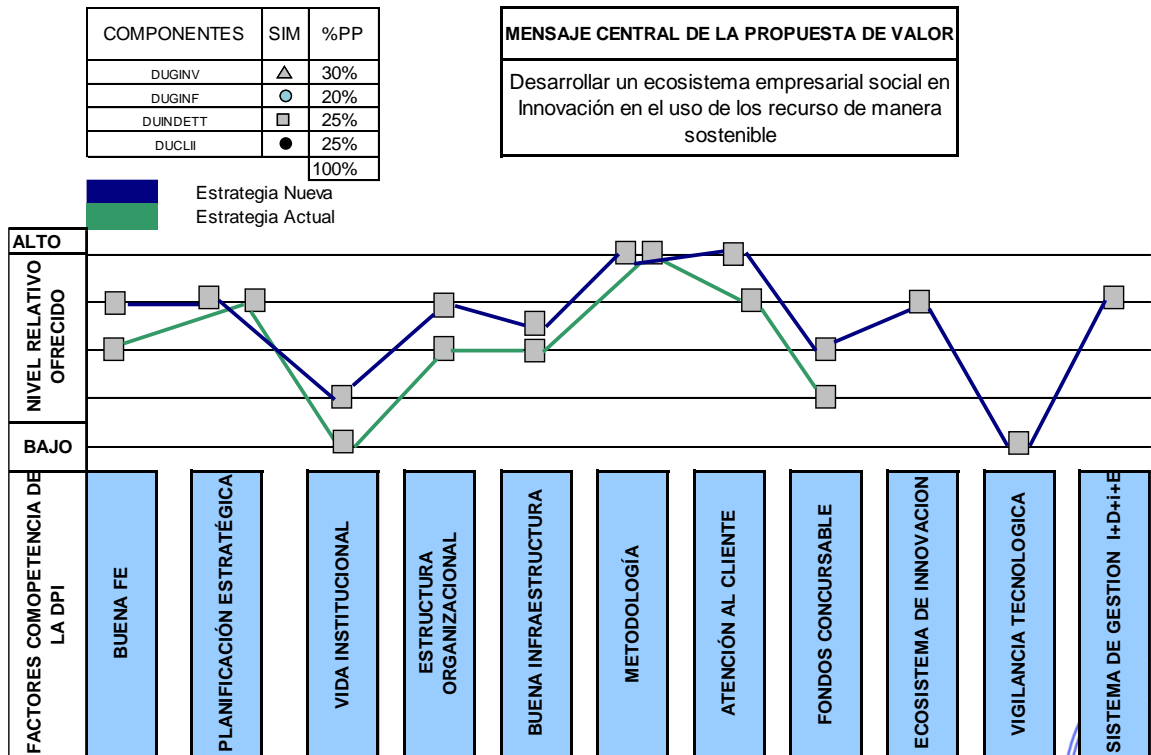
| COMPONENTES | SIM | %PP |
|---|---|---|
| DUGINV | △ | 30% |
| DUGINF | ○ | 20% |
| DUINDETT | □ | 25% |
| DUCLII | ● | 25% |
| | | 100% |

MENSAJE CENTRAL DE LA PROPUESTA DE VALOR

Desarrollar un ecosistema empresarial social en Innovación en el uso de los recurso de manera sostenible

Estrategia Nueva
Estrategia Actual

ALTO
NIVEL RELATIVO OFRECIDO
BAJO

FACTORES COMOPETENCIA DE LA DPI

BUENA FE
PLANIFICACIÓN ESTRATÉGICA
VIDA INSTITUCIONAL
ESTRUCTURA ORGANIZACIONAL
BUENA INFRAESTRUCTURA
METODOLOGÍA
ATENCIÓN AL CLIENTE
FONDOS CONCURSABLE
ECOSISTEMA DE INNOVACION
VIGILANCIA TECNOLOGICA
SISTEMA DE GESTION I+D+i+E